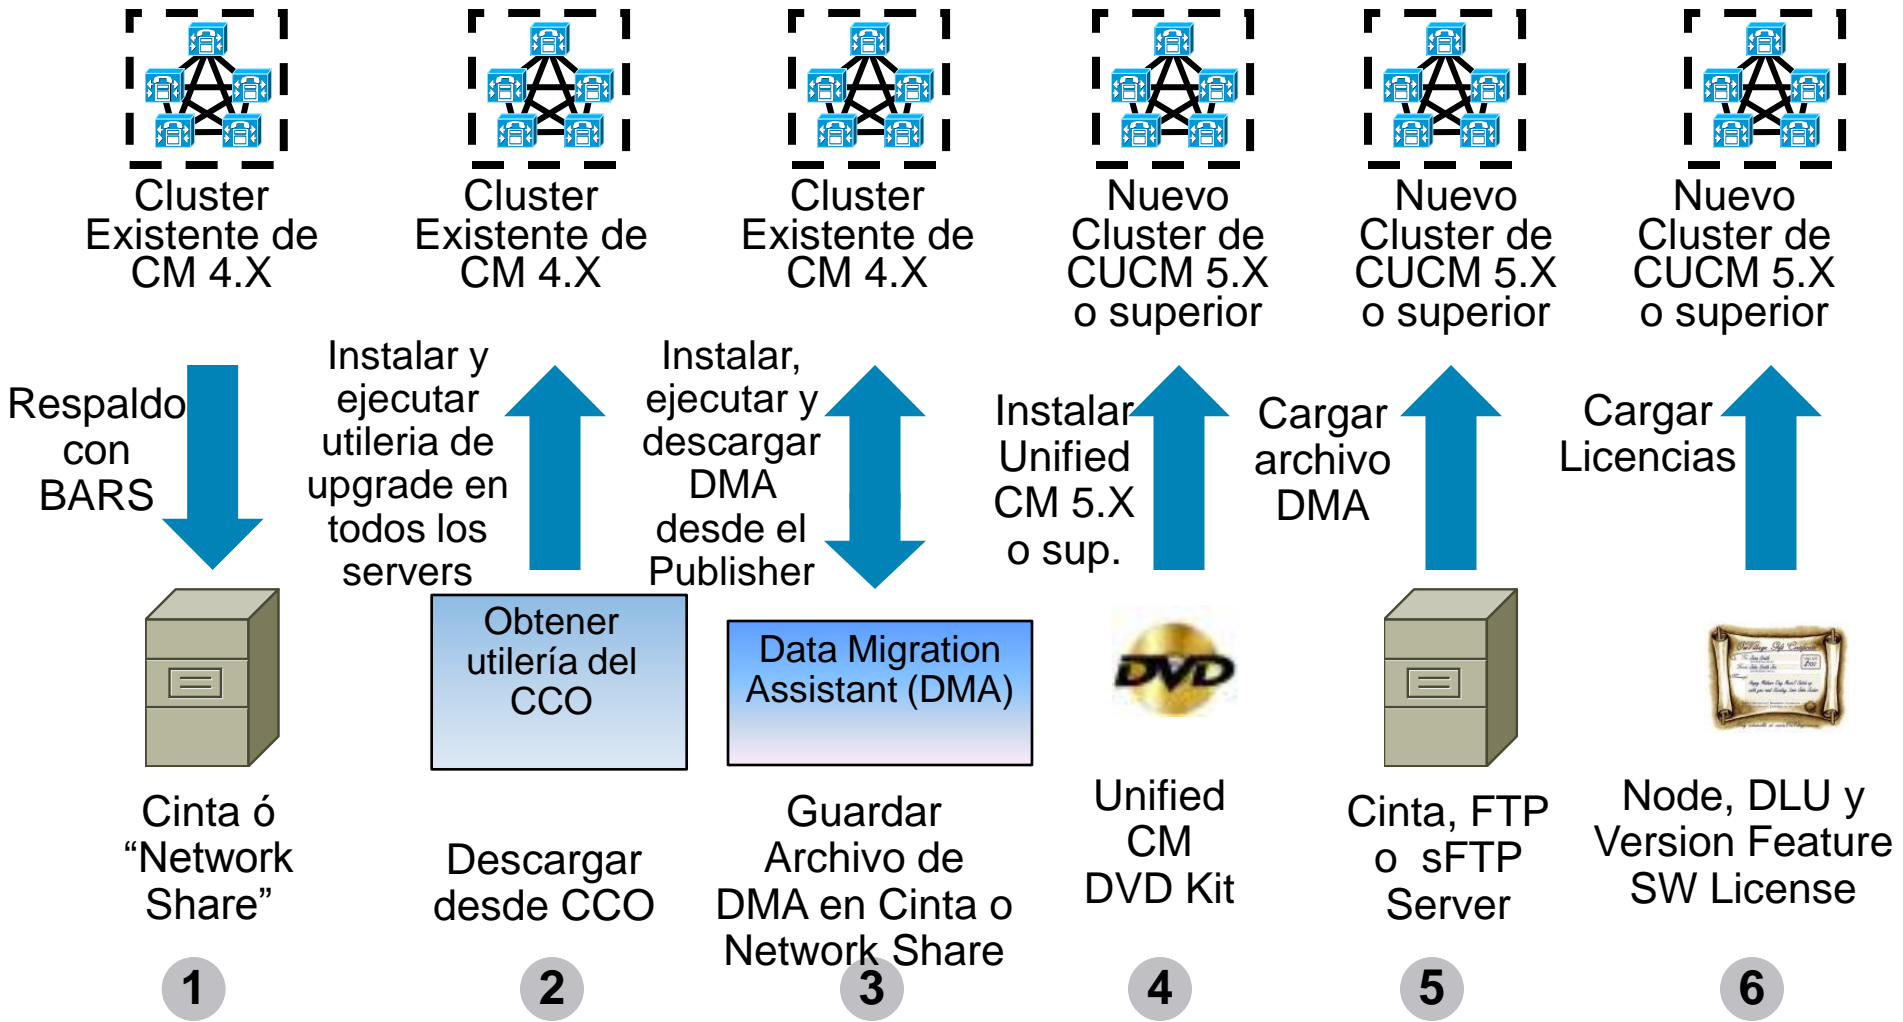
Cluster Existente de CM 4.X

Respaldo con BARS

Cinta ó “Network Share”

1

Cluster Existente de CM 4.X

Instalar y ejecutar utileria de upgrade en todos los servers

Obtener utilería del CCO

Descargar desde CCO

2

Cluster Existente de CM 4.X

Instalar, ejecutar y descargar DMA desde el Publisher

Data Migration Assistant (DMA)

Guardar Archivo de DMA en Cinta o Network Share

3

Nuevo Cluster de CUCM 5.X o superior

Instalar Unified CM 5.X o sup.

DVD

Unified CM DVD Kit

4

Nuevo Cluster de CUCM 5.X o superior

Cargar archivo DMA

Cinta, FTP o sFTP Server

5

Nuevo Cluster de CUCM 5.X o superior

Cargar Licencias

Node, DLU y Version Feature SW License

6